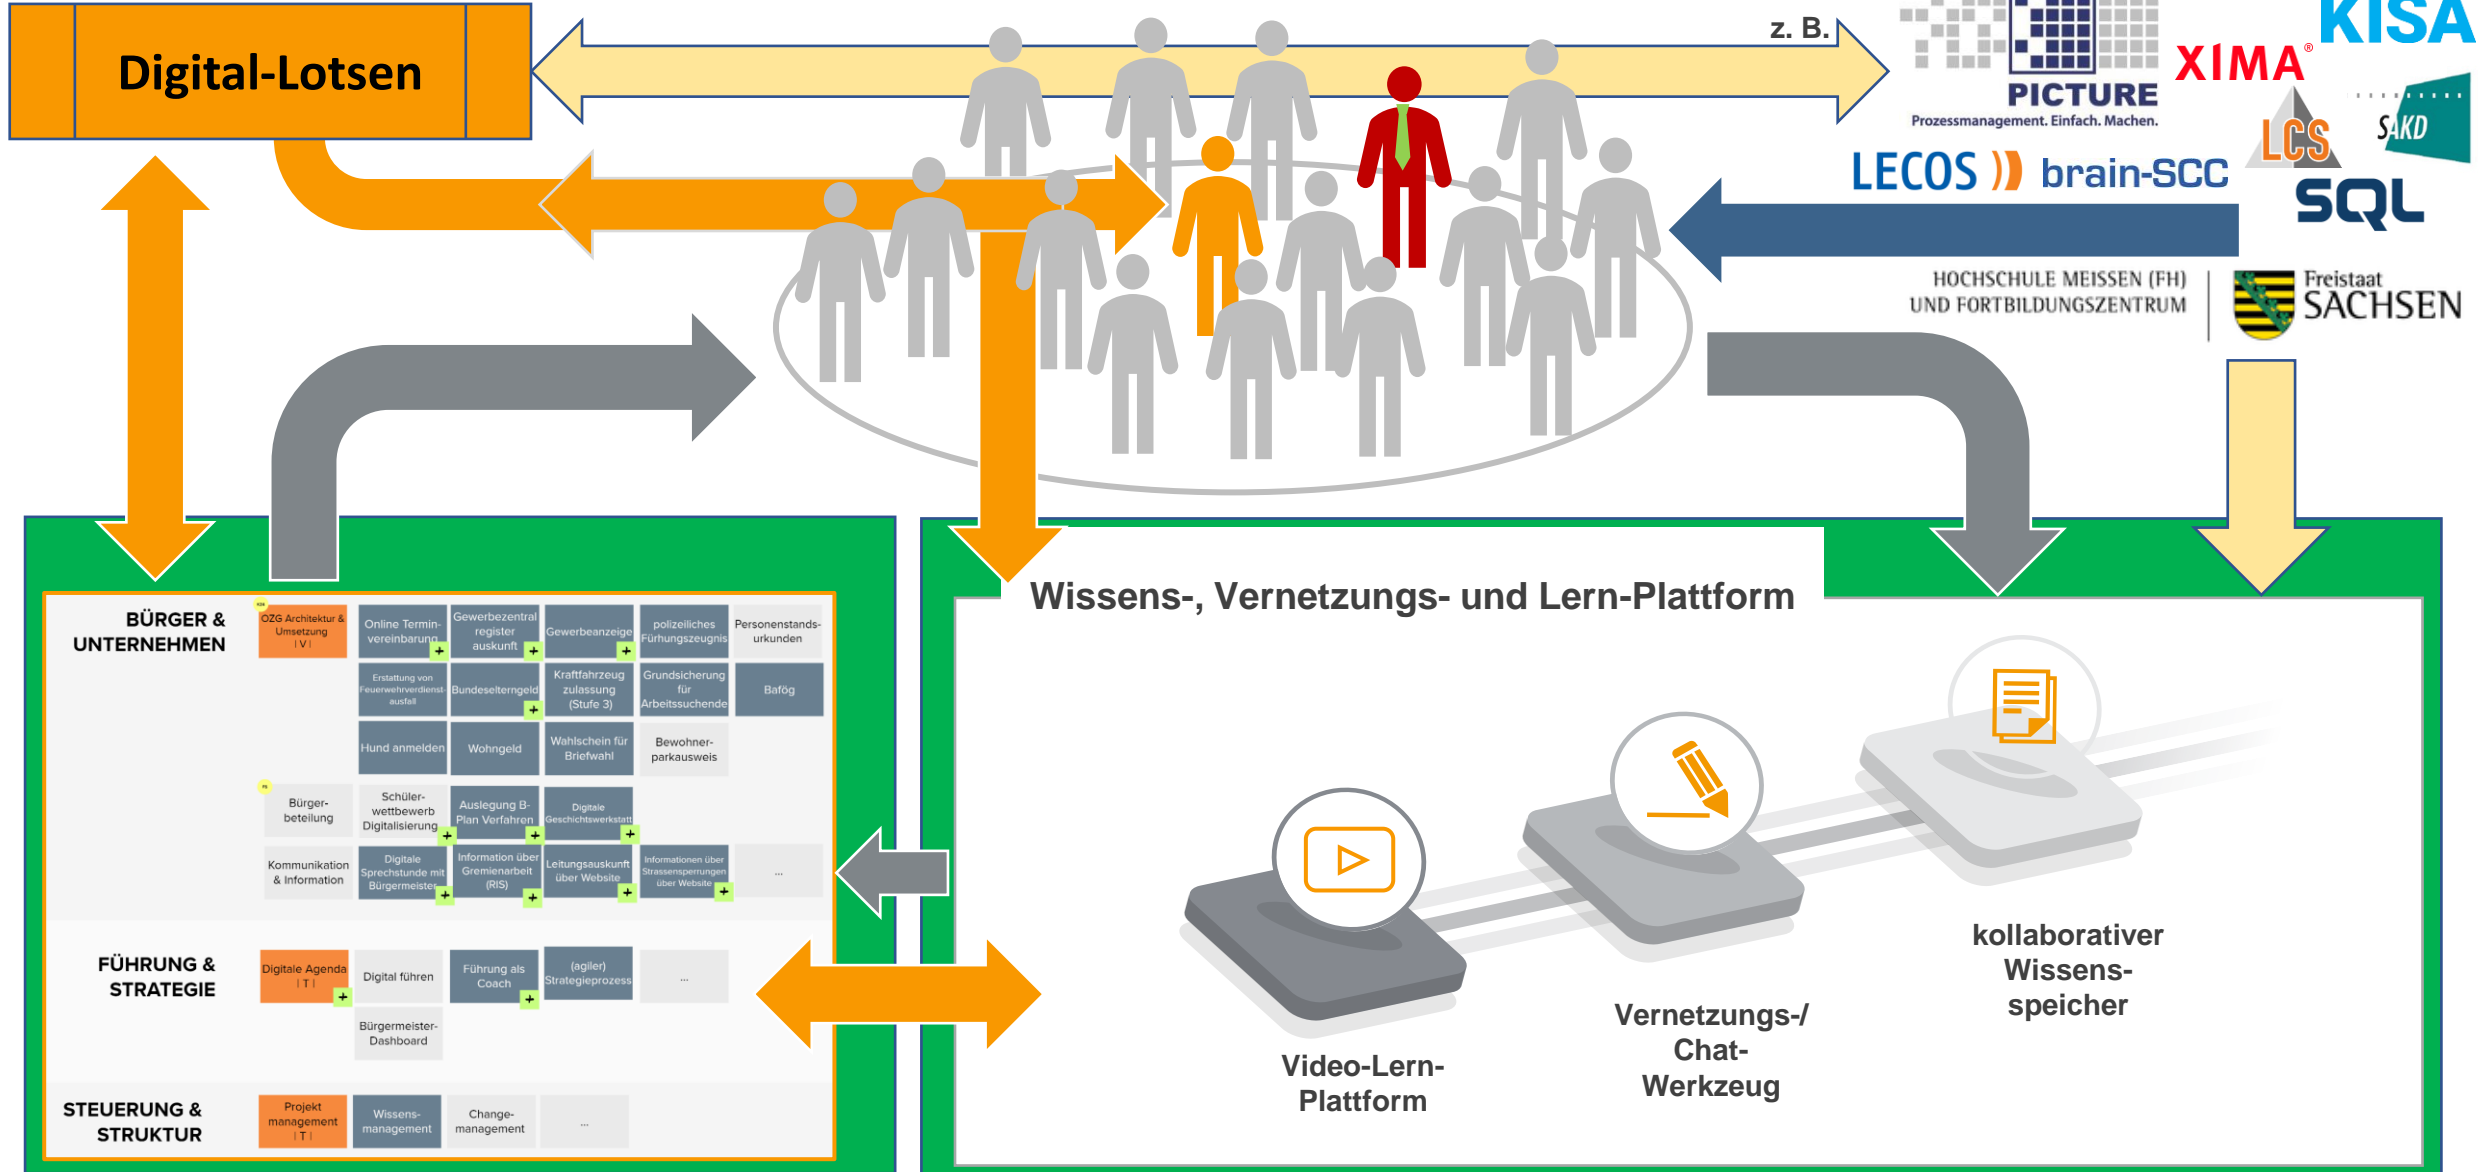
Digital-Lotsen

z. B.

PICTURE
Prozessmanagement. Einfach. Machen.

XIMA®

KISA

LCS

SAKD

LECOS brain-SCC

SQL

HOCHSCHULE MEISSEN (FH) UND FORTBILDUNGSZENTRUM

Freistaat SACHSEN

BÜRGER & UNTERNEHMEN

OZG Architektur & Umsetzung | V |

Online Terminvereinbarung

Gewerbezentralregister auskunft

Gewerbeanzeige

polizeiliches Führungszeugnis

Personenstandsurkunden

Erstattung von Feuerwehrverdienstausfall

Bundeselterngeld

Kraftfahrzeug zulassung (Stufe 3)

Grundsicherung für Arbeitssuchende

Bafög

Hund anmelden

Wohngeld

Wahlschein für Briefwahl

Bewohnerparkausweis

Bürgerbeteilung

Schülerwettbewerb Digitalisierung

Auslegung B-Plan Verfahren

Digitale Geschichtswerkstatt

Kommunikation & Information

Digitale Sprechstunde mit Bürgermeister

Information über Gremienarbeit (RIS)

Leitungsauskunft über Website

Informationen über Strassensperrungen über Website

...

FÜHRUNG & STRATEGIE

Digitale Agenda | T |

Digital führen

Führung als Coach

(agiler) Strategieprozess

...

Bürgermeister-Dashboard

STEUERUNG & STRUKTUR

Projekt management | T |

Wissensmanagement

Changemanagement

...

Wissens-, Vernetzungs- und Lern-Plattform

Video-Lern-Plattform

Vernetzungs-/ Chat-Werkzeug

kollaborativer Wissens-speicher